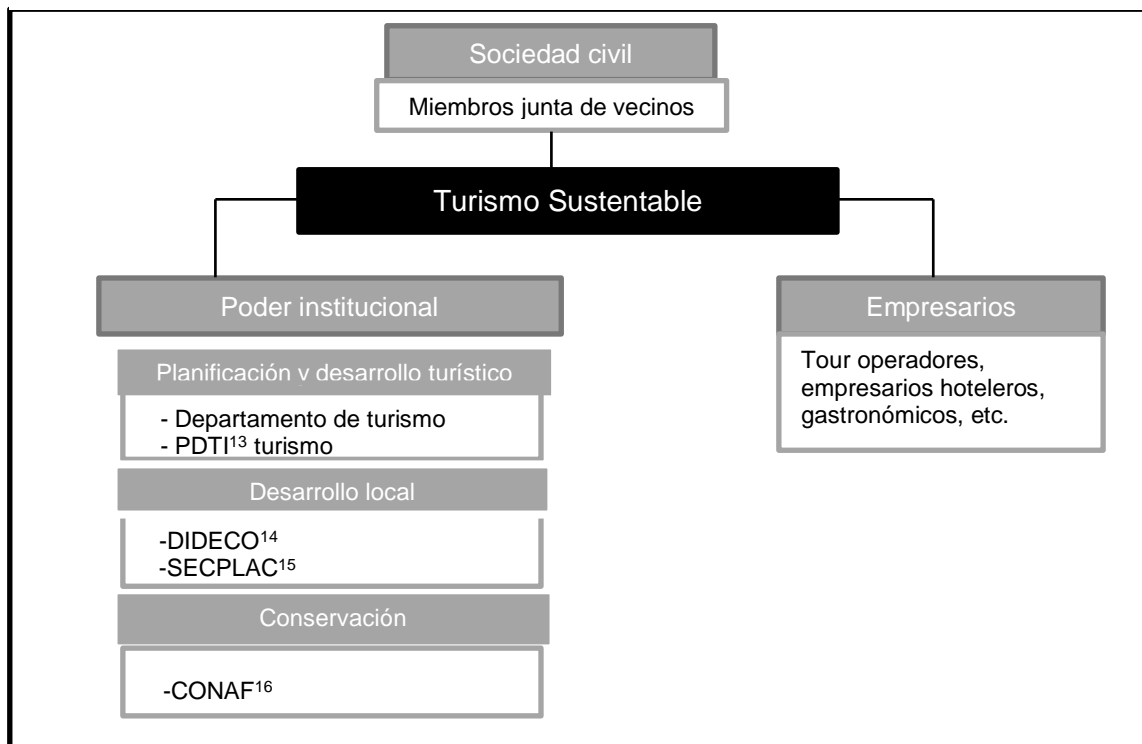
Sociedad civil

Miembros junta de vecinos

Turismo Sustentable

Poder institucional

Planificación y desarrollo turístico

- Departamento de turismo
- PDTI$^{13}$ turismo

Desarrollo local

-DIDECO$^{14}$
-SECPLAC$^{15}$

Conservación

-CONAF$^{16}$

Empresarios

Tour operadores, empresarios hoteleros, gastronómicos, etc.